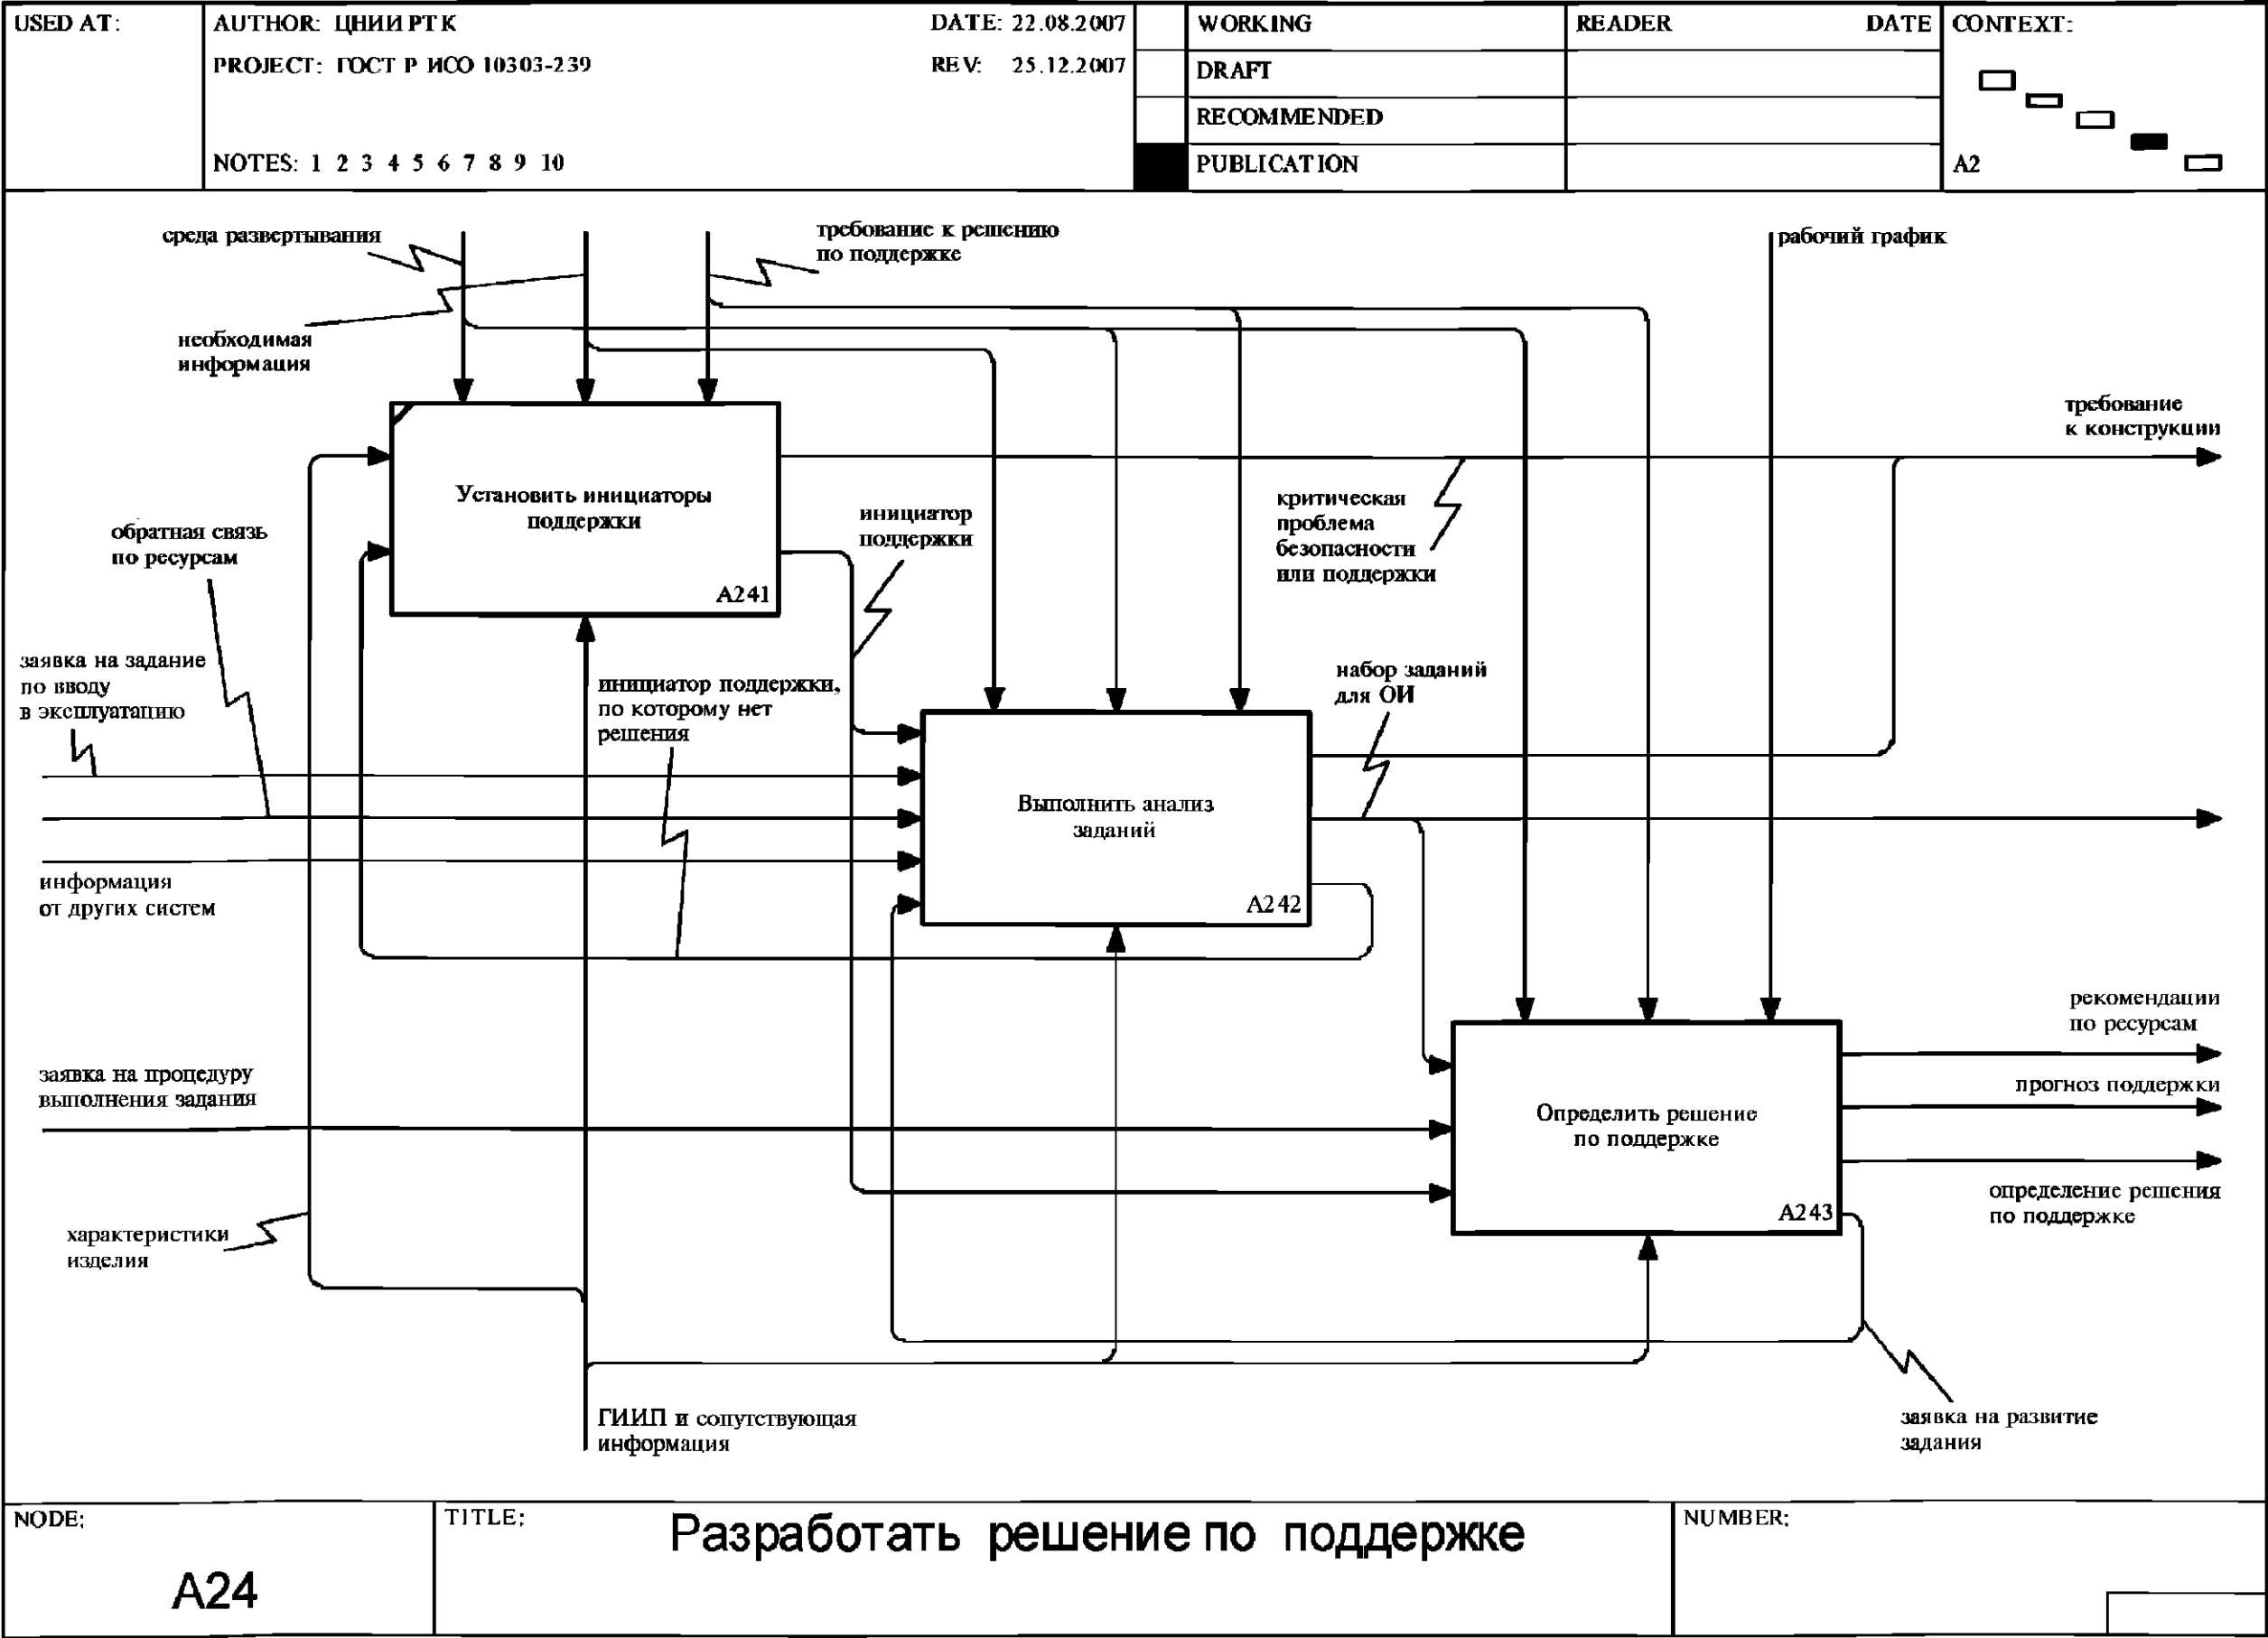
USED AT:

AUTHOR: ЦНИИ РТК
PROJECT: ГОСТ Р ИСО 10303-239

DATE: 22.08.2007
REV: 25.12.2007

NOTES: 1 2 3 4 5 6 7 8 9 10

WORKING
DRAFT
RECOMMENDED
PUBLICATION

READER
DATE

CONTEXT:

A2

среда развертывания

требование к решению по поддержке

рабочий график

необходимая информация

требование к конструкции

Установить инициаторы поддержки

A241

обратная связь по ресурсам

инициатор поддержки

критическая проблема безопасности или поддержки

заявка на задание по вводу в эксплуатацию

инициатор поддержки, по которому нет решения

набор заданий для ОИ

Выполнить анализ заданий

A242

информация от других систем

рекомендации по ресурсам

заявка на процедуру выполнения задания

прогноз поддержки

Определить решение по поддержке

определение решения по поддержке

A243

характеристики изделия

ГИИП и сопутствующая информация

заявка на развитие задания

NODE:
A24

TITLE:
Разработать решение по поддержке

NUMBER: